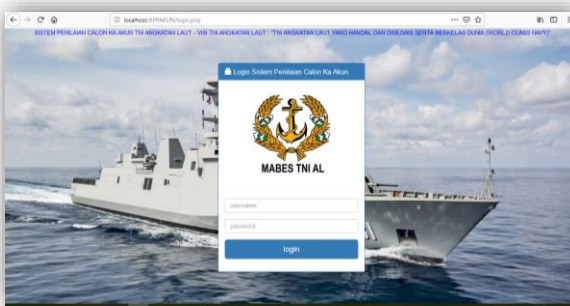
localhost/APINILAI/login.php

SISTEM PENILAIAN CALON KA AKUN TNI ANGKATAN LAUT - VISI TNI ANGKATAN LAUT : "TNI ANGKATAN LAUT YANG HANDAL DAN DISEGANI SERTA BERKELAS DUNIA (WORLD CLASS NAVY)"

Login Sistem Penilaian Calon Ka Akun

MABES TNI AL

username

password

login